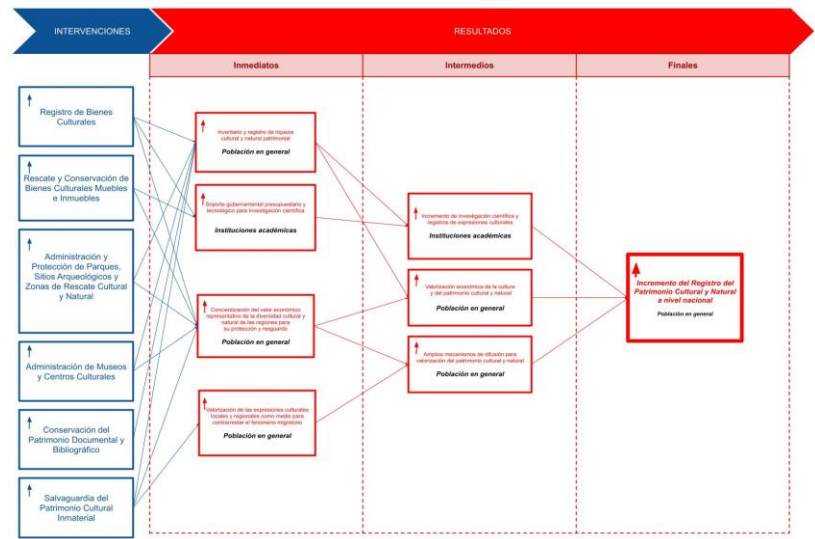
INTERVENCIONES

RESULTADOS

Inmediatos

Intermedios

Finales

Registro de Bienes Culturales

Rescate y Conservación de Bienes Culturales Muebles e Inmuebles

Administración y Protección de Parques, Sitios Arqueológicos y Zonas de Rescate Cultural y Natural

Administración de Museos y Centros Culturales

Conservación del Patrimonio Documental y Bibliográfico

Salvaguardia del Patrimonio Cultural Inmaterial

Inventario y registro de riqueza cultural y natural patrimonial

Población en general

Soporte gubernamental presupuestario y tecnológico para investigación científica

Instituciones académicas

Concientización del valor económico representativo de la diversidad cultural y natural de las regiones para su protección y resguardo

Población en general

Valorización de las expresiones culturales locales y regionales como medio para contrarrestar el fenómeno migratorio

Población en general

Incremento de investigación científica y registros de expresiones culturales

Instituciones académicas

Valorización económica de la cultura y del patrimonio cultural y natural

Población en general

Amplios mecanismos de difusión para valorización del patrimonio cultural y natural

Población en general

Incremento del Registro del Patrimonio Cultural y Natural a nivel nacional

Población en general